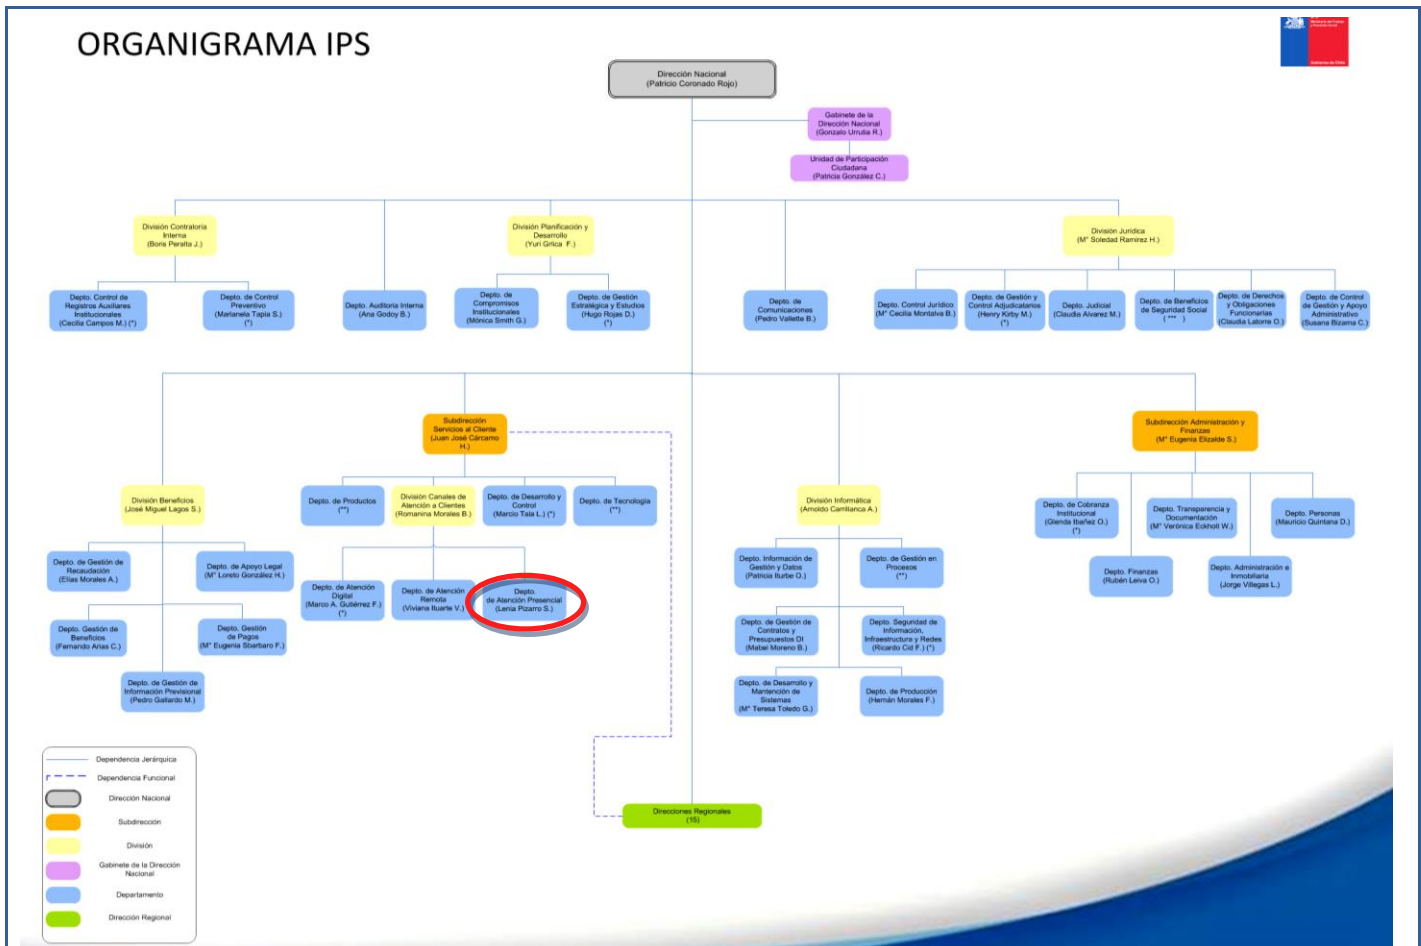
ORGANIGRAMA IPS

Dirección Nacional
(Patricio Coronado Rojo)

Gabinete de la Dirección Nacional
(Gonzalo Urrutia R.)

Unidad de Participación Ciudadana
(Patricia González C.)

División Contraloría Interna
(Boris Peralta J.)

Depto. Control de Registros Auxiliares Institucionales
(Cecilia Campos M.) (*)

Depto. de Control Preventivo
(Marianela Tapia S.)
(*)

Depto. Auditoría Interna
(Ana Godoy B.)

División Planificación y Desarrollo
(Yuri Grlica F.)

Depto. de Compromisos Institucionales
(Mónica Smith G.)

Depto. de Gestión Estratégica y Estudios
(Hugo Rojas D.)
(*)

Depto. de Comunicaciones
(Pedro Vallette B.)

División Jurídica
(Mª Soledad Ramírez H.)

Depto. Control Jurídico
(Mª Cecilia Montalva B.)

Depto. de Gestión y Control Adjudicatarios
(Henry Kirby M.)
(*)

Depto. Judicial
(Claudia Álvarez M.)

Depto. de Beneficios de Seguridad Social
(***)

Depto. de Derechos y Obligaciones Funcionarias
(Claudia Latorre O.)

Depto. de Control de Gestión y Apoyo Administrativo
(Susana Bizama C.)

Subdirección Servicios al Cliente
(Juan José Cárcamo H.)

División Beneficios
(José Miguel Lagos S.)

Depto. de Gestión de Recaudación
(Elías Morales A.)

Depto. de Apoyo Legal
(Mª Loreto González H.)

Depto. Gestión de Beneficios
(Fernando Arias C.)

Depto. Gestión de Pagos
(Mª Eugenia Sbarbaro F.)

Depto. de Gestión de Información Previsional
(Pedro Gallardo M.)

Depto. de Productos
(**)

División Canales de Atención a Clientes
(Romanina Morales B.)

Depto. de Desarrollo y Control
(Marcio Tala L.) (*)

Depto. de Tecnología
(**)

Depto. de Atención Digital
(Marco A. Gutiérrez F.)
(*)

Depto. de Atención Remota
(Viviana Iluarte V.)

Depto. de Atención Presencial
(Lenia Pizarro S.)

División Informática
(Arnoldo Carrillanca A.)

Depto. Información de Gestión y Datos
(Patricia Iturbe O.)

Depto. de Gestión en Procesos
(**)

Depto. de Gestión de Contratos y Presupuestos DI
(Mabel Moreno B.)

Depto. Seguridad de Información, Infraestructura y Redes
(Ricardo Cid F.) (*)

Depto. de Desarrollo y Mantención de Sistemas
(Mª Teresa Toledo G.)

Depto. de Producción
(Hernán Morales F.)

Subdirección Administración y Finanzas
(Mª Eugenia Elizalde S.)

Depto. de Cobranza Institucional
(Glenda Ibañez O.)
(*)

Depto. Transparencia y Documentación
(Mª Verónica Eckholt W.)

Depto. Personas
(Mauricio Quintana D.)

Depto. Finanzas
(Rubén Leiva O.)

Depto. Administración e Inmobiliaria
(Jorge Villegas L.)

Direcciones Regionales
(15)

Dependencia Jerárquica
Dependencia Funcional
Dirección Nacional
Subdirección
División
Gabinete de la Dirección Nacional
Departamento
Dirección Regional